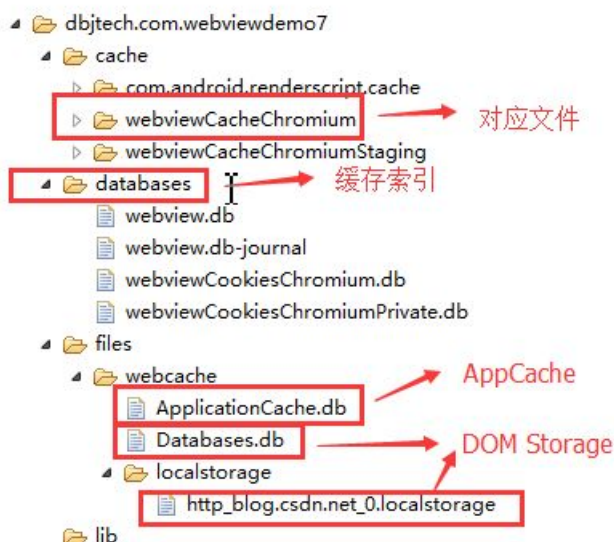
dbjtech.com.webviewdemo7
cache
com.android.renderscript.cache
webviewCacheChromium
对应文件
webviewCacheChromiumStaging
databases
缓存索引
webview.db
webview.db-journal
webviewCookiesChromium.db
webviewCookiesChromiumPrivate.db
files
webcache
AppCache
ApplicationCache.db
Databases.db
DOM Storage
localstorage
http_blog.csdn.net_0.localstorage
lib